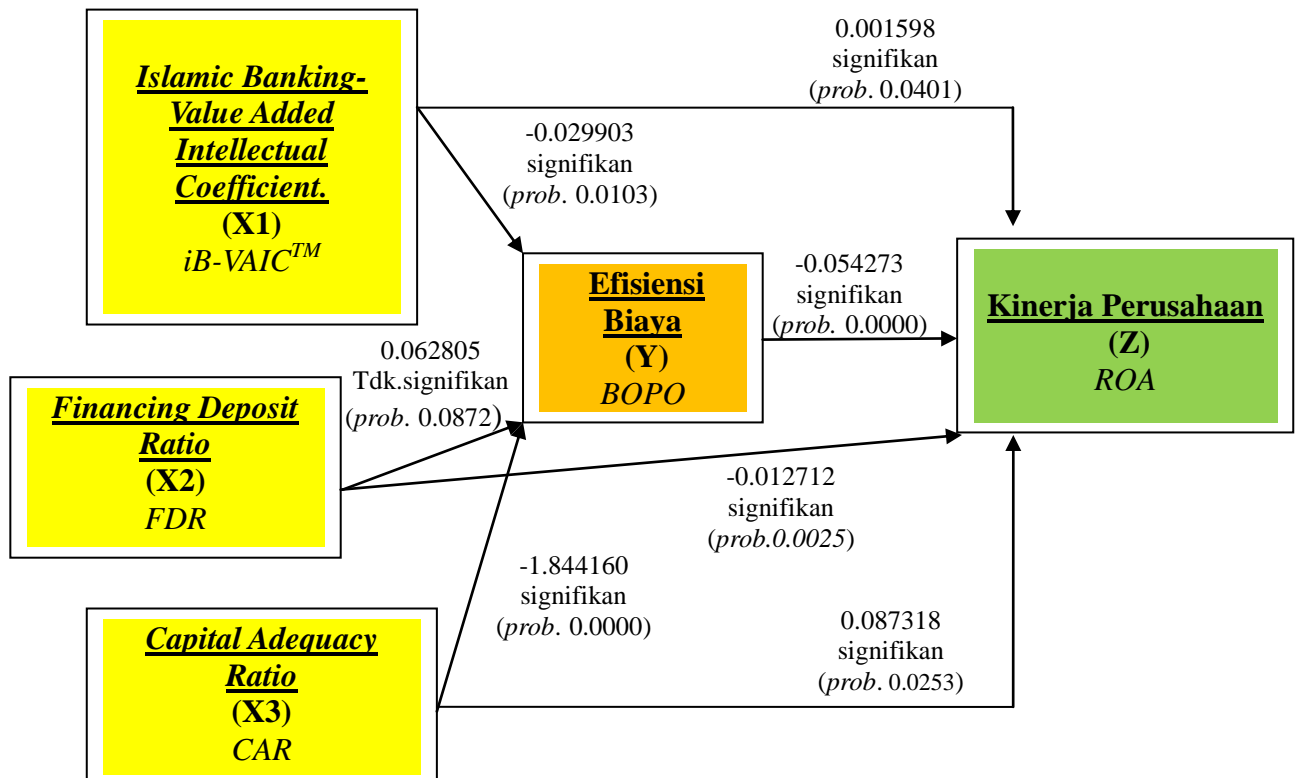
Islamic Banking-Value Added Intellectual Coefficient.
(X1)
iB-VAIC$^{TM}$

0.001598
signifikan
(prob. 0.0401)

-0.029903
signifikan
(prob. 0.0103)

Efisiensi Biaya
(Y)
BOPO

-0.054273
signifikan
(prob. 0.0000)

Kinerja Perusahaan
(Z)
ROA

0.062805
Tdk.signifikan
(prob. 0.0872)

Financing Deposit Ratio
(X2)
FDR

-0.012712
signifikan
(prob.0.0025)

-1.844160
signifikan
(prob. 0.0000)

Capital Adequacy Ratio
(X3)
CAR

0.087318
signifikan
(prob. 0.0253)